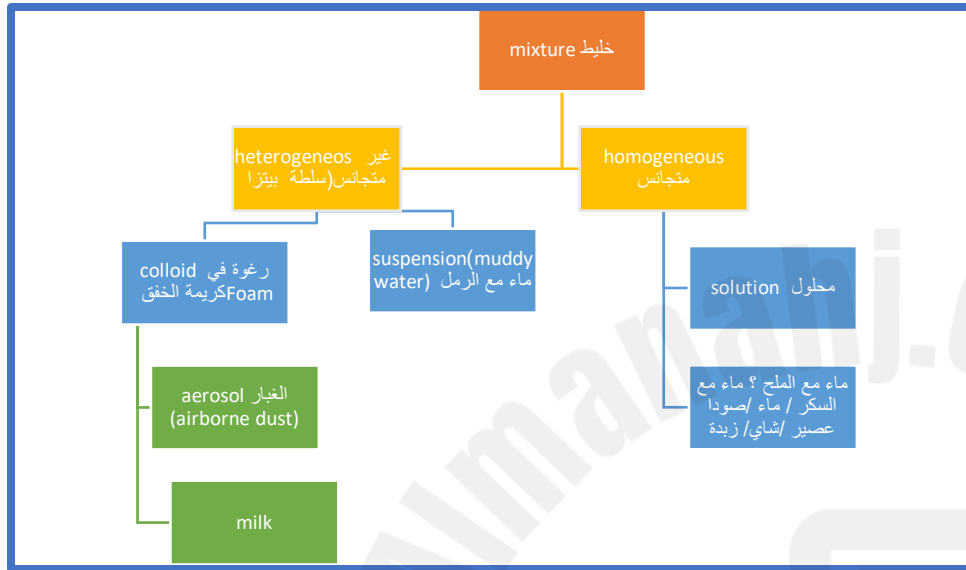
mixture خليط

heterogeneos غير متجانس(سلطة بيتزا

homogeneous متجانس

colloid رغوة في Foamكريمة الخفق

suspension(muddy water) ماء مع الرمل

solution محلول

ماء مع الملح ؟ ماء مع السكر / ماء /صودا عصير /شاي/ زبدة

aerosol الغبار (airborne dust)

milk

almanahj.c